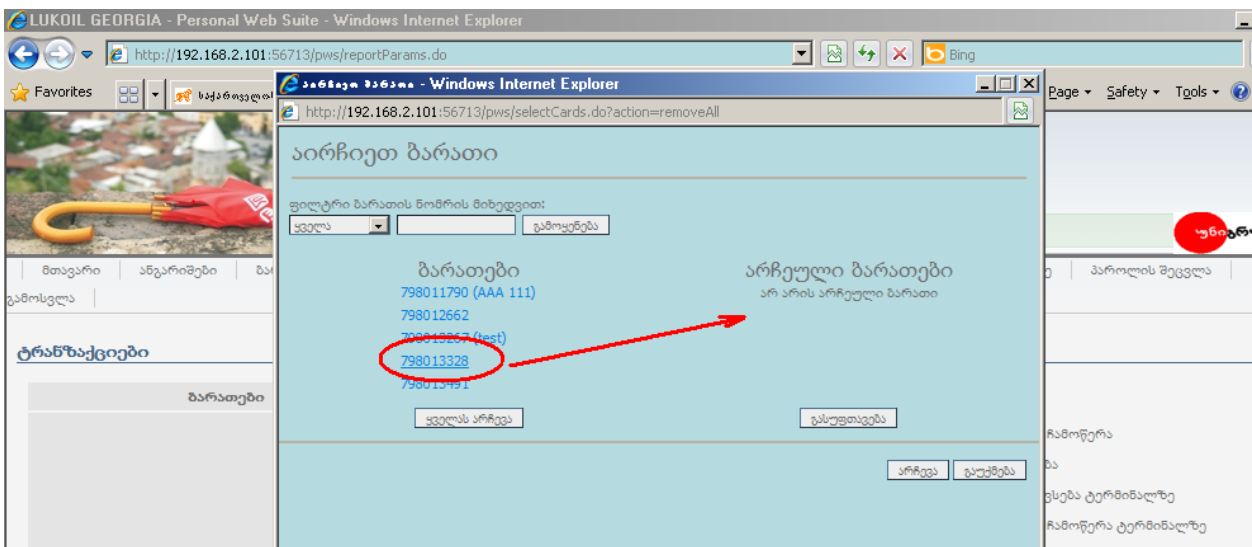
LUKOIL GEORGIA - Personal Web Suite - Windows Internet Explorer
http://192.168.2.101:56713/pws/reportParams.do
Bing
Favorites
საქართველო
Page ▾ Safety ▾ Tools ▾

აირჩიეთ ბარათი - Windows Internet Explorer
http://192.168.2.101:56713/pws/selectCards.do?action=removeAll

აირჩიეთ ბარათი

ფილტრი ბარათის ნომრის მიხედვით:
ყველა
გამოყენება

ბარათები
798011790 (AAA 111)
798012662
798013267 (test)
798013328
798013491

არჩეული ბარათები
არ არის არჩეული ბარათი

ყველას არჩევა
გასუფთავება

არჩევა
გაუქმება

მთავარი
ანგარიშები
ბა
პაროლის შეცვლა
გამოსვლა

ტრანზაქციები
ბარათები

ჩამოწერა
ბა
ვსება ტერმინალზე
ჩამოწერა ტერმინალზე
უნი